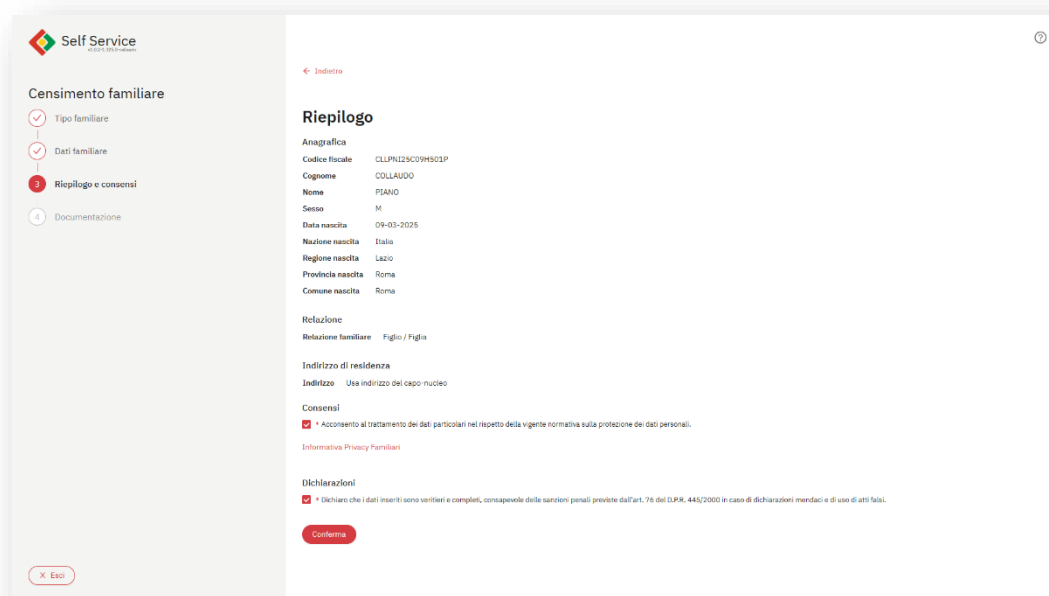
Self Service
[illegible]

Censimento familiare

Tipo familiare

Dati familiare

3 Riepilogo e consensi

4 Documentazione

× Esci

← Indietro

Riepilogo

Anagrafica

Codice fiscale CLLPNI25C09H501P
Cognome COLLAUDO
Nome PIANO
Sesso M
Data nascita 09-03-2025
Nazione nascita Italia
Regione nascita Lazio
Provincia nascita Roma
Comune nascita Roma

Relazione

Relazione familiare Figlio / Figlia

Indirizzo di residenza

Indirizzo Usa indirizzo del capo-nucleo

Consensi

* Acconsento al trattamento dei dati particolari nel rispetto della vigente normativa sulla protezione dei dati personali.

Informativa Privacy Familiari

Dichiarazioni

* Dichiaro che i dati inseriti sono veritieri e completi, consapevole delle sanzioni penali previste dall'art. 76 del D.P.R. 445/2000 in caso di dichiarazioni mendaci e di uso di atti falsi.

Conferma